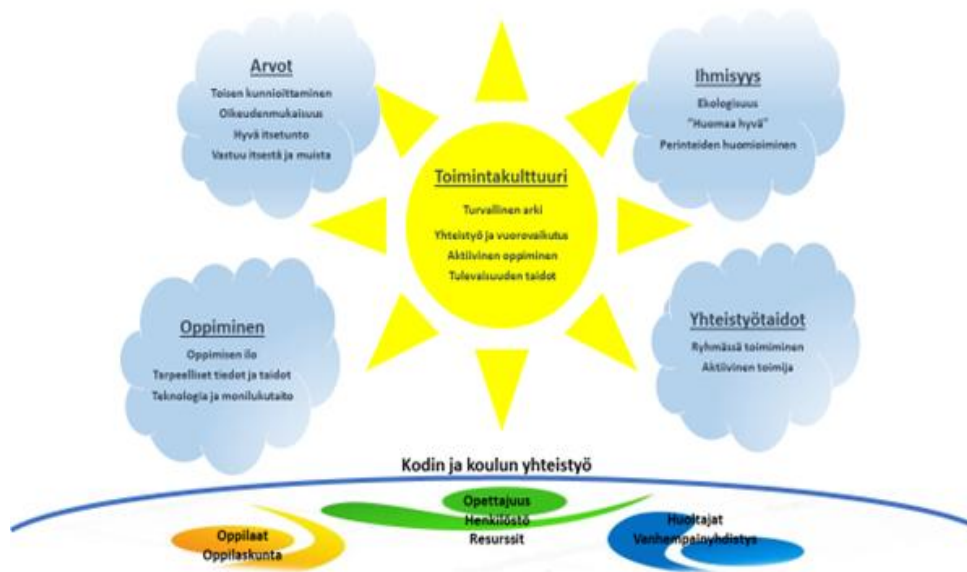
Arvot

Toisen kunnioittaminen
Oikeudenmukaisuus
Hyvä itsetunto
Vastuu itsestä ja muista

Ihmisyys

Ekologisuus
"Huomaa hyvä"
Perinteiden huomioiminen

Toimintakulttuuri

Turvallinen arki
Yhteistyö ja vuorovaikutus
Aktiivinen oppiminen
Tulevaisuuden taidot

Oppiminen

Oppimisen ilo
Tarpeelliset tiedot ja taidot
Teknologia ja monilukutaito

Yhteistyötaidot

Ryhmässä toimiminen
Aktiivinen toimija

Kodin ja koulun yhteistyö

Oppilaat
Oppilaskunta

Opettajuus
Henkilöstö
Resurssit

Huoltajat
Vanhempainyhdistys